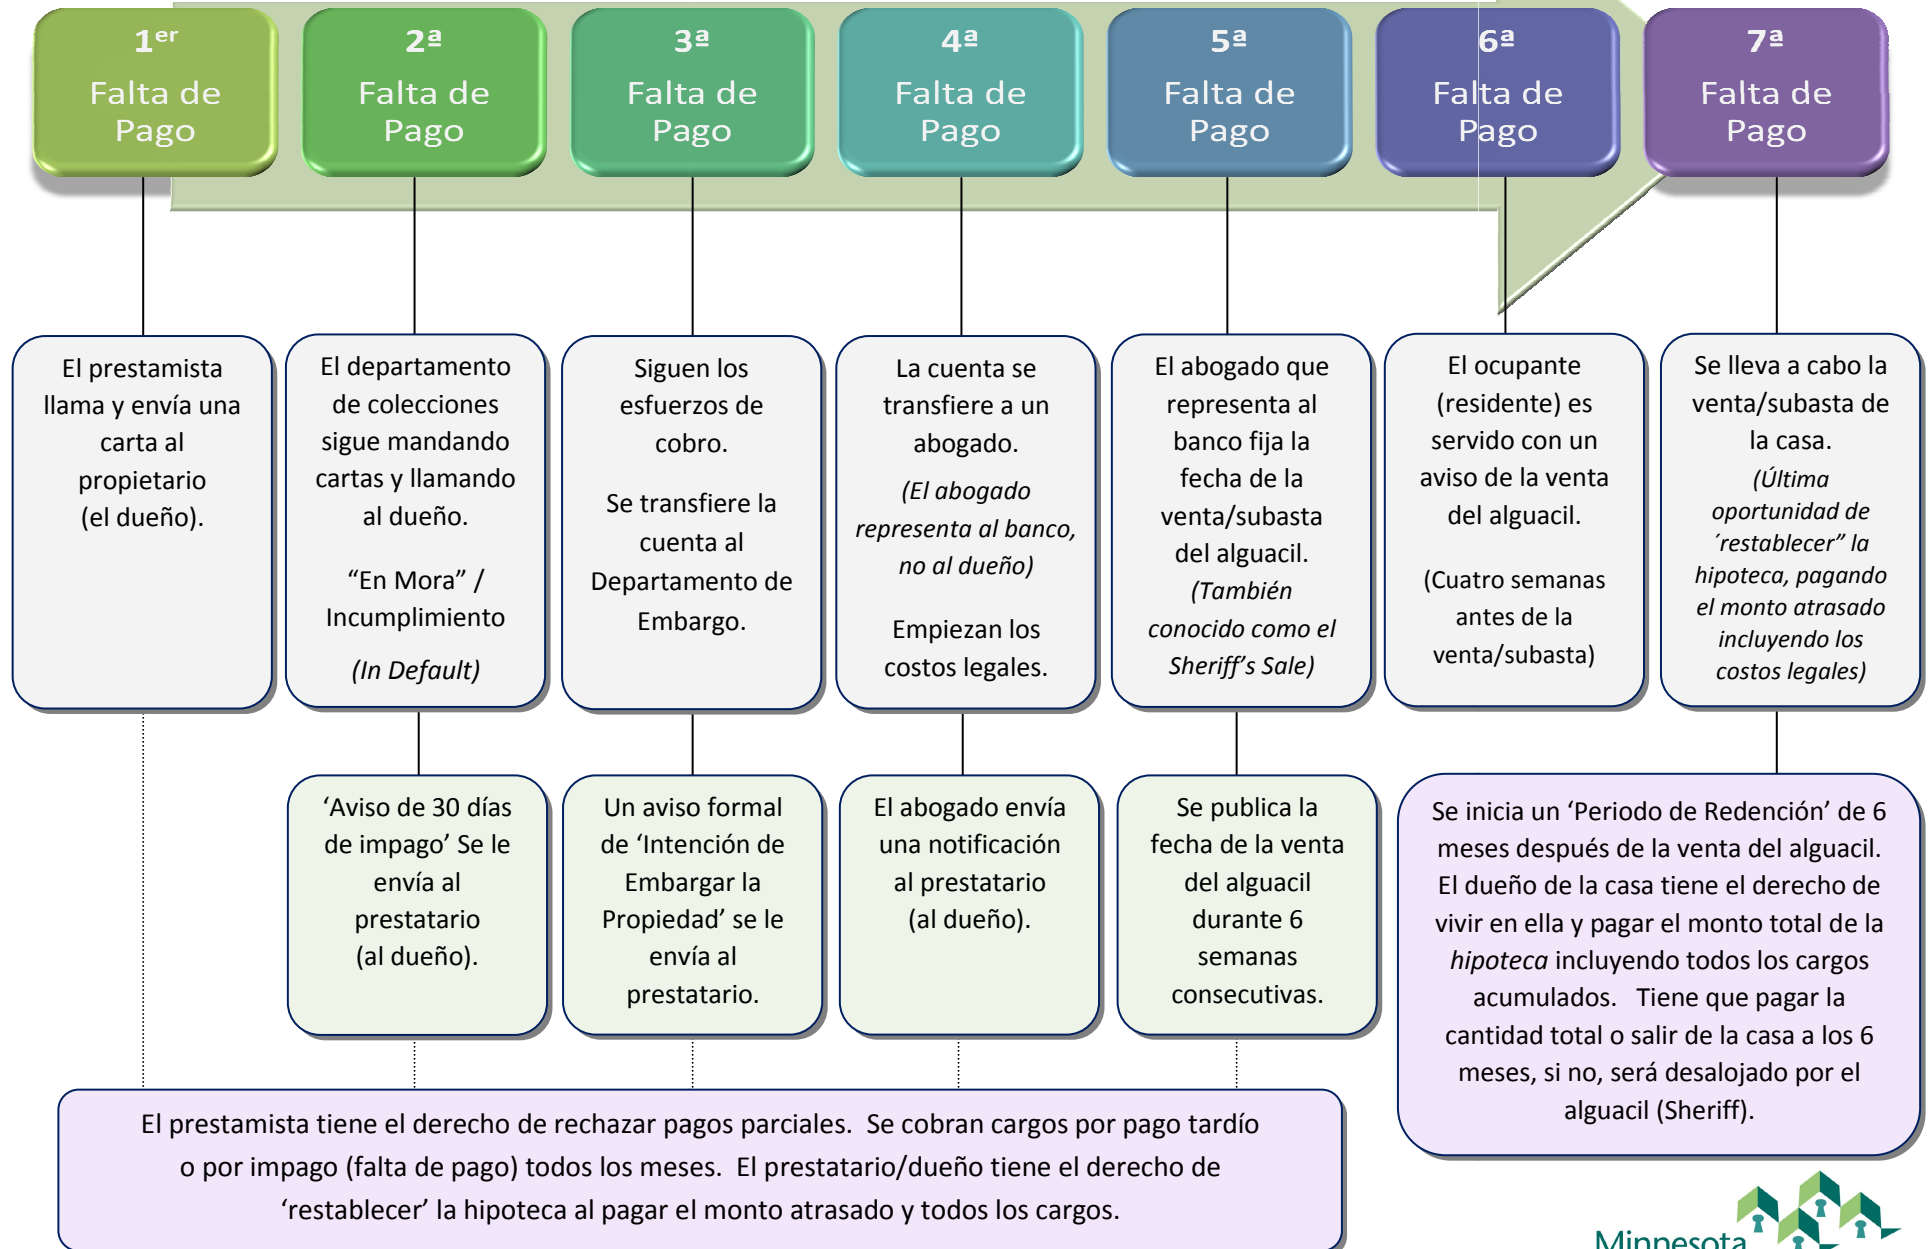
$1^{er}$ Falta de Pago

2ª Falta de Pago

3ª Falta de Pago

4ª Falta de Pago

5ª Falta de Pago

6ª Falta de Pago

7ª Falta de Pago

El prestamista llama y envía una carta al propietario (el dueño).

El departamento de colecciones sigue mandando cartas y llamando al dueño.

"En Mora" / Incumplimiento

*(In Default)*

Siguen los esfuerzos de cobro.

Se transfiere la cuenta al Departamento de Embargo.

La cuenta se transfiere a un abogado.

*(El abogado representa al banco, no al dueño)*

Empiezan los costos legales.

El abogado que representa al banco fija la fecha de la venta/subasta del alguacil. *(También conocido como el Sheriff's Sale)*

El ocupante (residente) es servido con un aviso de la venta del alguacil.

(Cuatro semanas antes de la venta/subasta)

Se lleva a cabo la venta/subasta de la casa.

*(Última oportunidad de ´restablecer" la hipoteca, pagando el monto atrasado incluyendo los costos legales)*

'Aviso de 30 días de impago' Se le envía al prestatario (al dueño).

Un aviso formal de 'Intención de Embargar la Propiedad' se le envía al prestatario.

El abogado envía una notificación al prestatario (al dueño).

Se publica la fecha de la venta del alguacil durante 6 semanas consecutivas.

Se inicia un 'Periodo de Redención' de 6 meses después de la venta del alguacil. El dueño de la casa tiene el derecho de vivir en ella y pagar el monto total de la *hipoteca* incluyendo todos los cargos acumulados. Tiene que pagar la cantidad total o salir de la casa a los 6 meses, si no, será desalojado por el alguacil (Sheriff).

El prestamista tiene el derecho de rechazar pagos parciales. Se cobran cargos por pago tardío o por impago (falta de pago) todos los meses. El prestatario/dueño tiene el derecho de 'restablecer' la hipoteca al pagar el monto atrasado y todos los cargos.

Minnesota